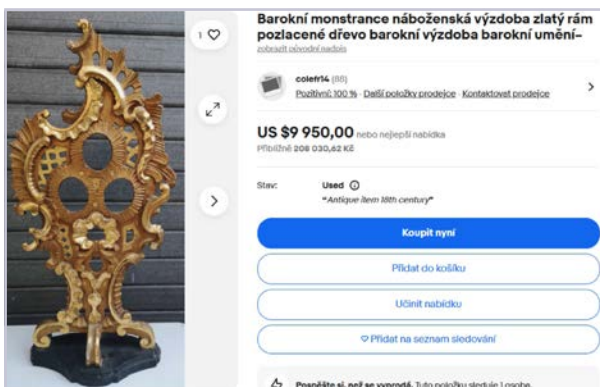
1 ♡

Barokní monstrance náboženská výzdoba zlatý rám pozlacené dřevo barokní výzdoba barokní umění–

zobrazit původní nadpis

colefr14 (88)

Pozitivní: 100 % · Další položky prodejce · Kontaktovat prodejce

US $9 950,00 nebo nejlepší nabídka

Přibližně 208 030,62 Kč

Stav: Used

"Antique item 18th century"

Koupit nyní

Přidat do košíku

Učinit nabídku

♡ Přidat na seznam sledování

Pospěšte si, než se vyprodá. Tuto položku sleduje 1 osobe.